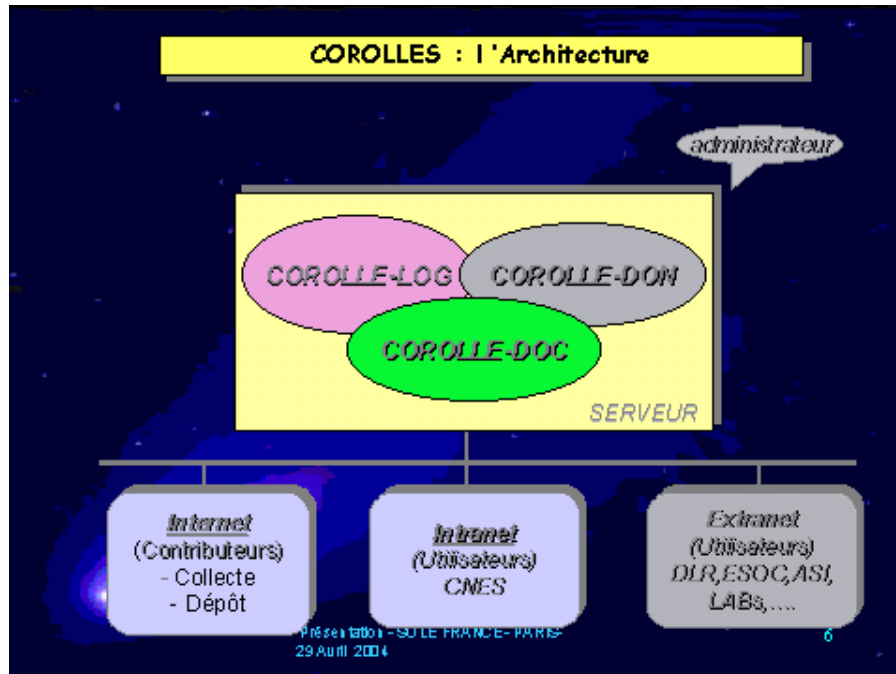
COROLLES : l 'Architecture

administrateur

COROLLE-LOG

COROLLE-DON

COROLLE-DOC

SERVEUR

Internet
(Contributeurs)
- Collecte
- Dépôt

Intranet
(Utilisateurs)
CNES

Extranet
(Utilisateurs)
DLR,ESOC,ASI,
LABs,....

Présentation - SOLE FRANCE - PARIS - 29 Avril 2004

6